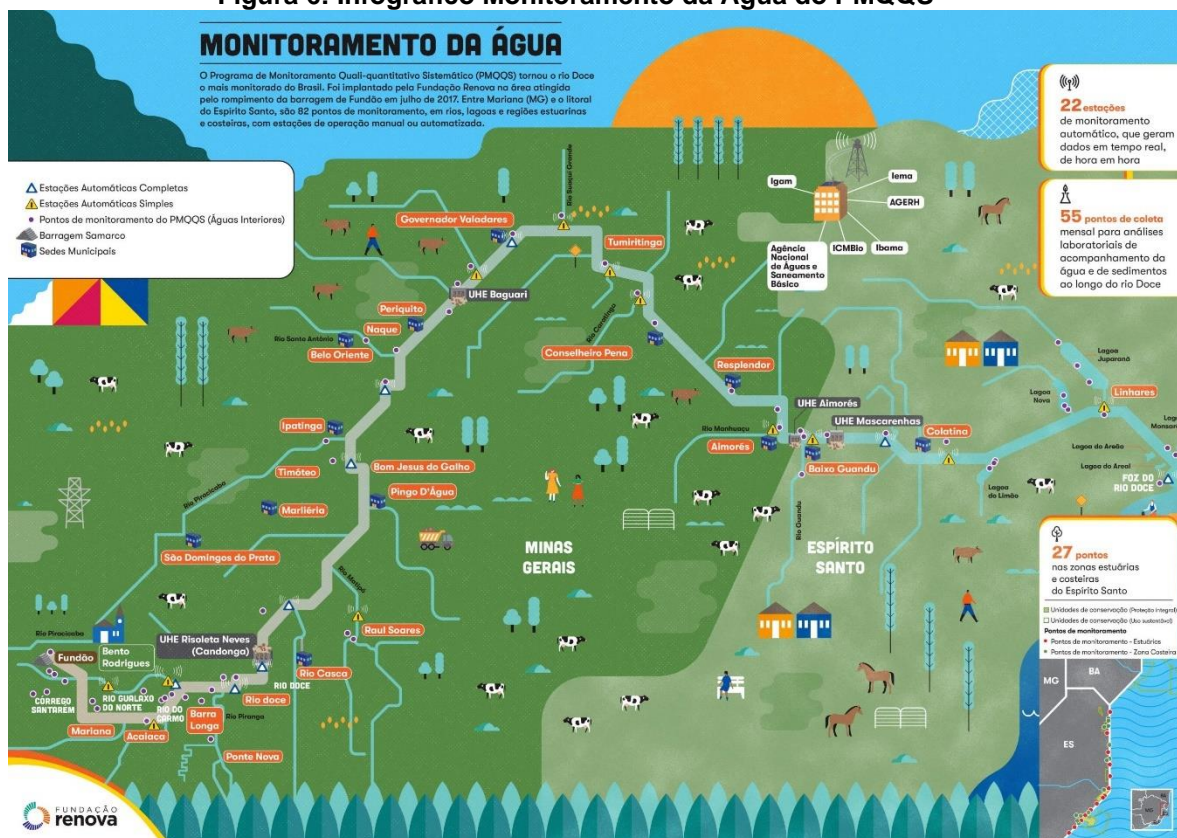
Figura 6: Infográfico Monitoramento da Água do PMQQS

MONITORAMENTO DA ÁGUA

O Programa de Monitoramento Quali-quantitativo Sistemático (PMQQS) tornou o rio Doce o mais monitorado do Brasil. Foi implantado pela Fundação Renova na área atingida pelo rompimento da barragem de Fundão em julho de 2017. Entre Mariana (MG) e o litoral do Espírito Santo, são 82 pontos de monitoramento, em rios, lagoas e regiões estuarinas e costeiras, com estações de operação manual ou automatizada.

Estações Automáticas Completas
Estações Automáticas Simples
Pontos de monitoramento do PMQQS (Águas Interiores)
Barragem Samarco
Sedes Municipais

22 estações de monitoramento automático, que geram dados em tempo real, de hora em hora

55 pontos de coleta mensal para análises laboratoriais de acompanhamento da água e de sedimentos ao longo do rio Doce

27 pontos nas zonas estuárias e costeiras do Espírito Santo

Unidades de conservação (Proteção integral)
Unidades de conservação (Uso sustentável)
Pontos de monitoramento
Pontos de monitoramento - Estuários
Pontos de monitoramento - Zona Costeira

Igam
Iema
AGERH
Agência Nacional de Águas e Saneamento Básico
ICMBio
Ibama

Governador Valadares
Tumiritinga
UHE Baguari
Periquito
Naque
Rio Santo Antônio
Belo Oriente
Conselheiro Pena
Rio Caratinga
Rio Suaçuí Grande
Resplendor
UHE Aimorés
UHE Mascarenhas
Rio Manhuaçu
Aimorés
Baixo Guandu
Colatina
Rio Guandu
Linhares
Lagoa Juparanã
Lagoa Nova
Lagoa Monsarás
Lagoa do Areão
Lagoa do Areal
Lagoa do Limão
FOZ DO RIO DOCE
Ipatinga
Timóteo
Bom Jesus do Galho
Pingo D'Água
Marliéria
Rio Piracicaba
São Domingos do Prata
MINAS GERAIS
ESPÍRITO SANTO
Rio Matipó
Raul Soares
Rio Piracicaba
Bento Rodrigues
UHE Risoleta Neves (Candonga)
Fundão
CORREGO SANTAREM
RIO GUALAXO DO NORTE
RIO DO CARMO
Mariana
Acaiaca
Barra Longa
Rio Piranga
Ponte Nova
RIO DOCE
Rio doce
Rio Casca
MG
BA
ES

FUNDAÇÃO renova